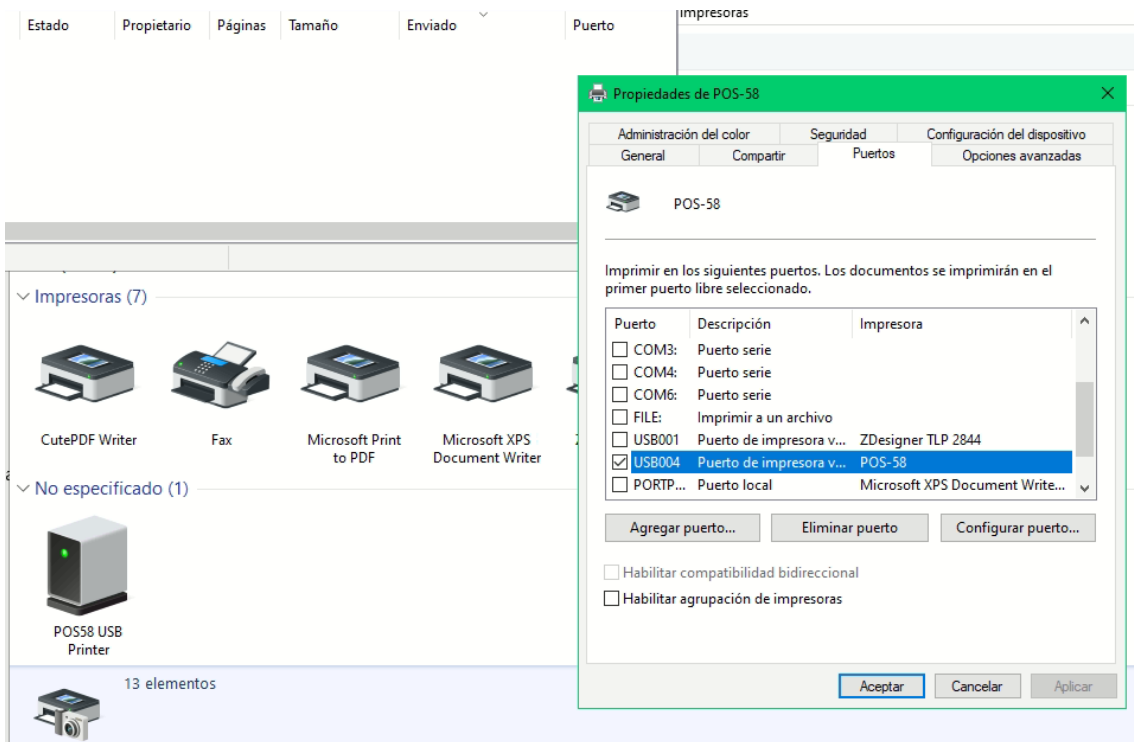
Estado Propietario Páginas Tamaño Enviado Puerto

Impresoras

Propiedades de POS-58

Administración del color | Seguridad | Configuración del dispositivo
General | Compartir | Puertos | Opciones avanzadas

POS-58

Imprimir en los siguientes puertos. Los documentos se imprimirán en el primer puerto libre seleccionado.

| Puerto | Descripción | Impresora |
|---|---|---|
| COM3: | Puerto serie | |
| COM4: | Puerto serie | |
| COM6: | Puerto serie | |
| FILE: | Imprimir a un archivo | |
| USB001 | Puerto de impresora v... | ZDesigner TLP 2844 |
| USB004 | Puerto de impresora v... | POS-58 |
| PORTP... | Puerto local | Microsoft XPS Document Write... |

Agregar puerto... Eliminar puerto Configurar puerto...

Habilitar compatibilidad bidireccional
Habilitar agrupación de impresoras

Aceptar Cancelar Aplicar

Impresoras (7)

CutePDF Writer
Fax
Microsoft Print to PDF
Microsoft XPS Document Writer

No especificado (1)

POS58 USB Printer

13 elementos